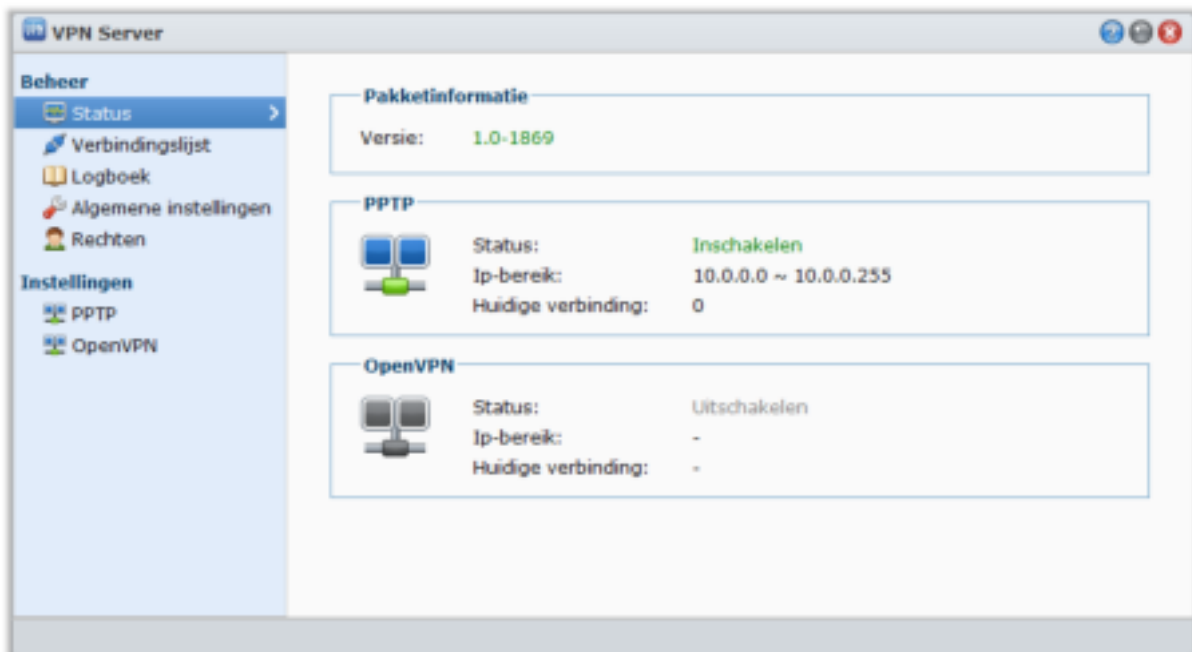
VPN Server

Beheer
Status
Verbindingslijst
Logboek
Algemene instellingen
Rechten

Instellingen
PPTP
OpenVPN

Pakketinformatie
Versie: 1.0-1869

PPTP
Status: Inschakelen
Ip-bereik: 10.0.0.0 ~ 10.0.0.255
Huidige verbinding: 0

OpenVPN
Status: Uitschakelen
Ip-bereik: -
Huidige verbinding: -